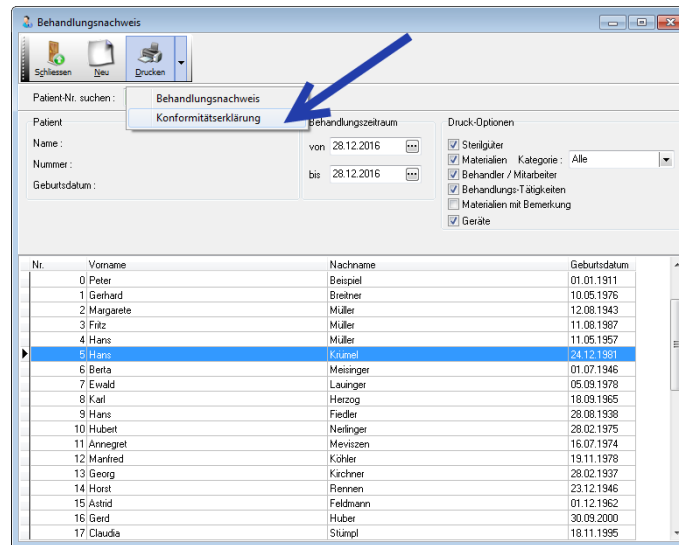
Behandlungsnachweis

Schliessen
Neu
Drucken

Patient-Nr. suchen :
Behandlungsnachweis
Konformitätserklärung

Patient
Name :
Nummer :
Geburtsdatum :

Behandlungszeitraum
von 28.12.2016
bis 28.12.2016

Druck-Optionen
Sterilgüter
Materialien Kategorie : Alle
Behandler / Mitarbeiter
Behandlungs-Tätigkeiten
Materialien mit Bemerkung
Geräte

| Nr. | Vorname | Nachname | Geburtsdatum |
|---|---|---|---|
| 0 | Peter | Beispiel | 01.01.1911 |
| 1 | Gerhard | Breitner | 10.05.1976 |
| 2 | Margarete | Müller | 12.08.1943 |
| 3 | Fritz | Müller | 11.08.1987 |
| 4 | Hans | Müller | 11.05.1957 |
| 5 | Hans | Krümel | 24.12.1981 |
| 6 | Berta | Meisinger | 01.07.1946 |
| 7 | Ewald | Lauinger | 05.09.1978 |
| 8 | Karl | Herzog | 18.09.1965 |
| 9 | Hans | Fiedler | 28.08.1938 |
| 10 | Hubert | Nerlinger | 28.02.1975 |
| 11 | Annegret | Meviszen | 16.07.1974 |
| 12 | Manfred | Köhler | 19.11.1978 |
| 13 | Georg | Kirchner | 28.02.1937 |
| 14 | Horst | Rennen | 23.12.1946 |
| 15 | Astrid | Feldmann | 01.12.1962 |
| 16 | Gerd | Huber | 30.09.2000 |
| 17 | Claudia | Stümpl | 18.11.1995 |